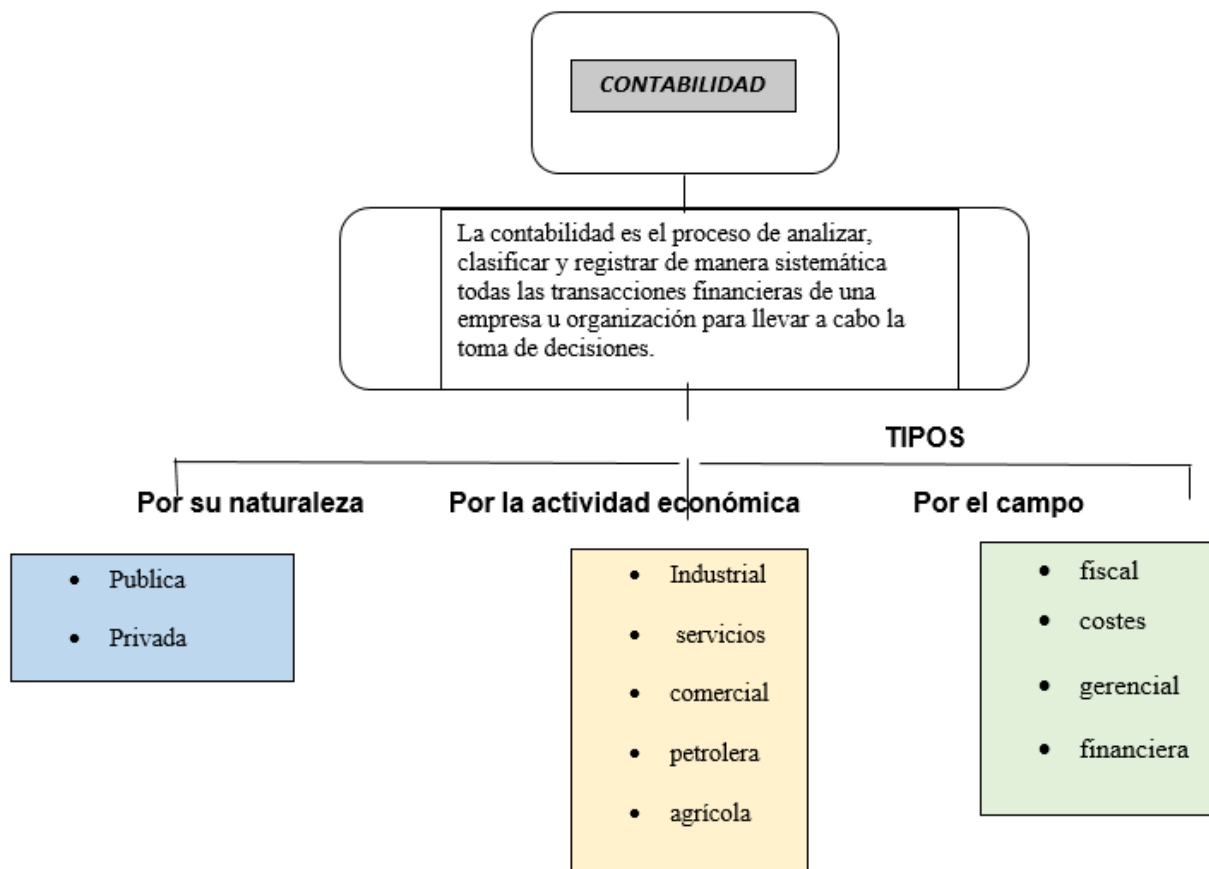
CONTABILIDAD

La contabilidad es el proceso de analizar, clasificar y registrar de manera sistemática todas las transacciones financieras de una empresa u organización para llevar a cabo la toma de decisiones.

TIPOS

Por su naturaleza

- Publica
- Privada

Por la actividad económica

- Industrial
- servicios
- comercial
- petrolera
- agrícola

Por el campo

- fiscal
- costes
- gerencial
- financiera